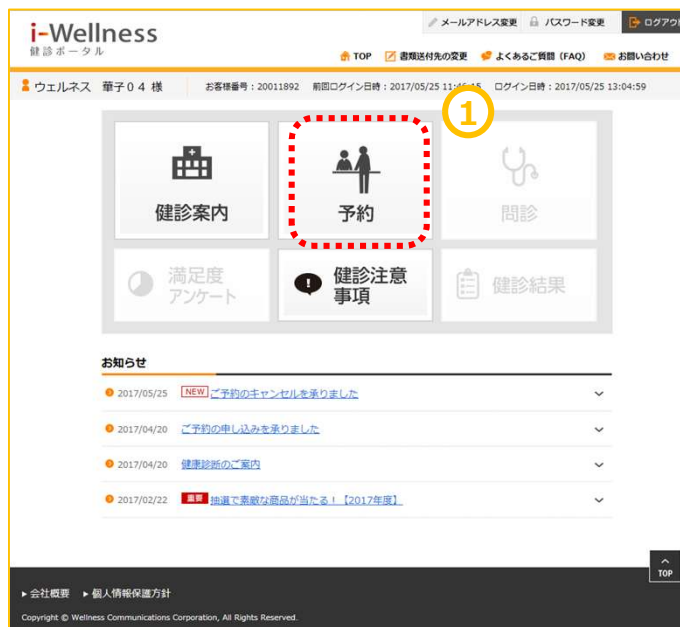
i-Wellness
健診ポータル

メールアドレス変更　パスワード変更　ログアウ

TOP　書類送付先の変更　よくあるご質問（FAQ）　お問い合わせ

ウェルネス　華子０４ 様　お客様番号：20011892　前回ログイン日時：2017/05/25 11:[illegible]　ログイン日時：2017/05/25 13:04:59

①

健診案内

予約

問診

満足度アンケート

健診注意事項

健診結果

お知らせ

2017/05/25 NEW ご予約のキャンセルを承りました

2017/04/20 ご予約の申し込みを承りました

2017/04/20 健康診断のご案内

2017/02/22 重要 抽選で素敵な商品が当たる！【2017年度】

TOP

▸ 会社概要　▸ 個人情報保護方針

Copyright © Wellness Communications Corporation, All Rights Reserved.